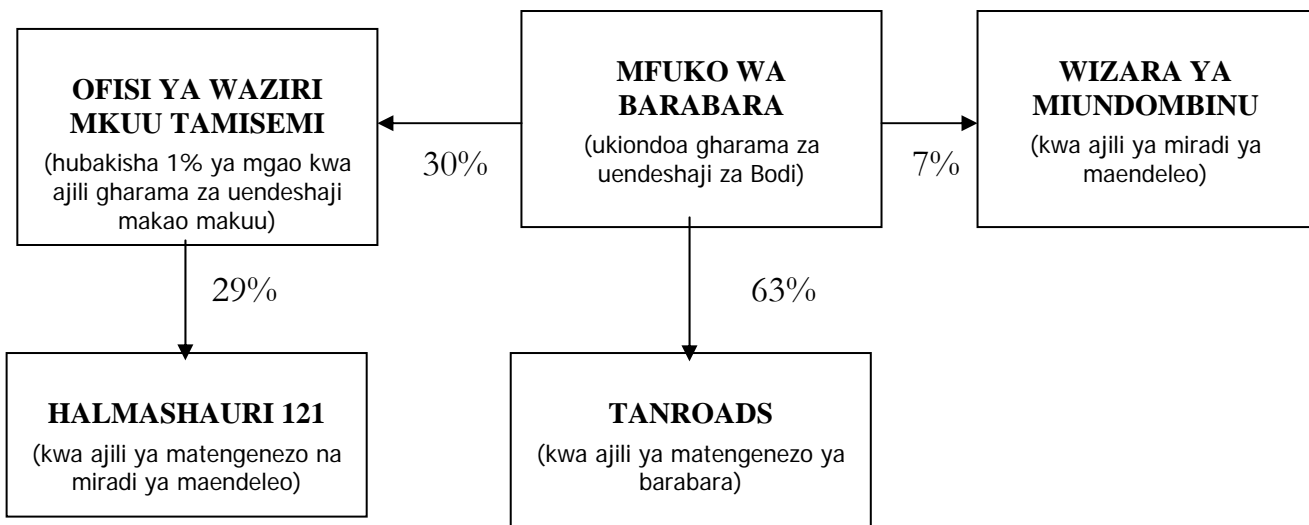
OFISI YA WAZIRI MKUU TAMISEMI
(hubakisha 1% ya mgao kwa ajili gharama za uendeshaji makao makuu)

30%

MFUKO WA BARABARA
(ukiondoa gharama za uendeshaji za Bodi)

7%

WIZARA YA MIUNDOMBINU
(kwa ajili ya miradi ya maendeleo)

29%

63%

HALMASHAURI 121
(kwa ajili ya matengenezo na miradi ya maendeleo)

TANROADS
(kwa ajili ya matengenezo ya barabara)